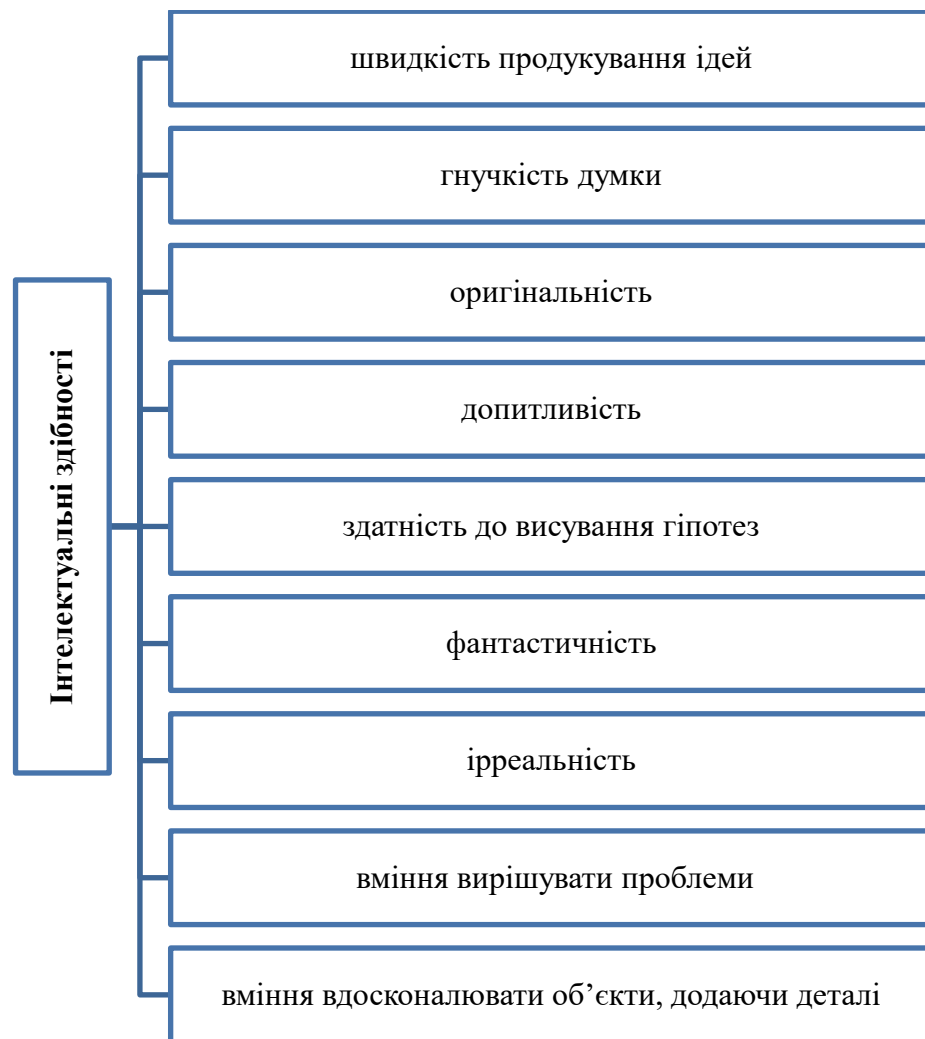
Інтелектуальні здібності

швидкість продукування ідей

гнучкість думки

оригінальність

допитливість

здатність до висування гіпотез

фантастичність

ірреальність

вміння вирішувати проблеми

вміння вдосконалювати об’єкти, додаючи деталі